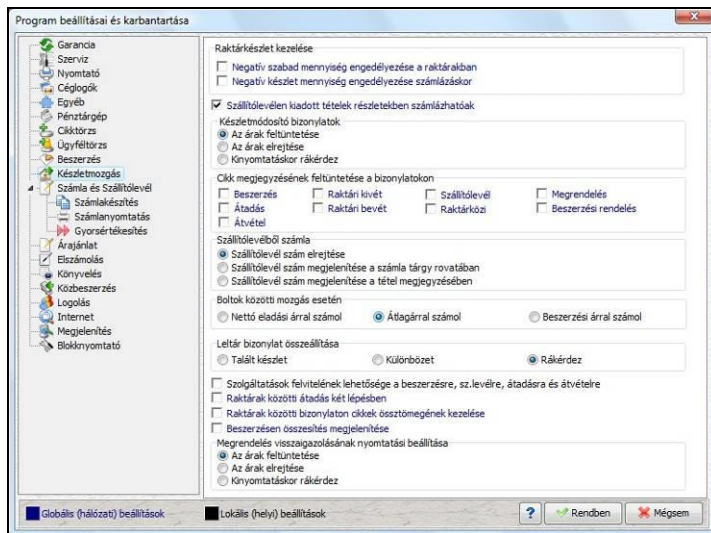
Program beállításai és karbantartása

Garancia
Szerviz
Nyomtató
Céglogók
Egyéb
Pénztárgép
Cikktörzs
Ügyféltörzs
Beszerzés
Készletmozgás
Számla és Szállítólevél
Számlakészítés
Számlanyomtatás
Gyorsértékesítés
Árajánlat
Elszámolás
Könyvelés
Közbeszerzés
Logolás
Internet
Megjelenítés
Blokknyomtató

Raktárkészlet kezelése
Negatív szabad mennyiség engedélyezése a raktárakban
Negatív készlet mennyiség engedélyezése számlázáskor

Szállítólevélen kiadott tételek részletekben számlázhatóak

Készletmódosító bizonylatok
Az árak feltüntetése
Az árak elrejtése
Kinyomtatáskor rákérdez

Cikk megjegyzésének feltüntetése a bizonylatokon
Beszerzés
Raktári kivét
Szállítólevél
Megrendelés
Átadás
Raktári bevét
Raktárközi
Beszerzési rendelés
Átvétel

Szállítólevélből számla
Szállítólevél szám elrejtése
Szállítólevél szám megjelenítése a számla tárgy rovatában
Szállítólevél szám megjelenítése a tétel megjegyzésében

Boltok közötti mozgás esetén
Nettó eladási árral számol
Átlagárral számol
Beszerzési árral számol

Leltár bizonylat összeállítása
Talált készlet
Különbözet
Rákérdez

Szolgáltatások felvitelének lehetősége a beszerzésre, sz.levélre, átadásra és átvételre
Raktárak közötti átadás két lépésben
Raktárak közötti bizonylaton cikkek össztömegének kezelése
Beszerzésen összesítés megjelenítése

Megrendelés visszaigazolásának nyomtatási beállítása
Az árak feltüntetése
Az árak elrejtése
Kinyomtatáskor rákérdez

Globális (hálózati) beállítások
Lokális (helyi) beállítások
?
Rendben
Mégsem